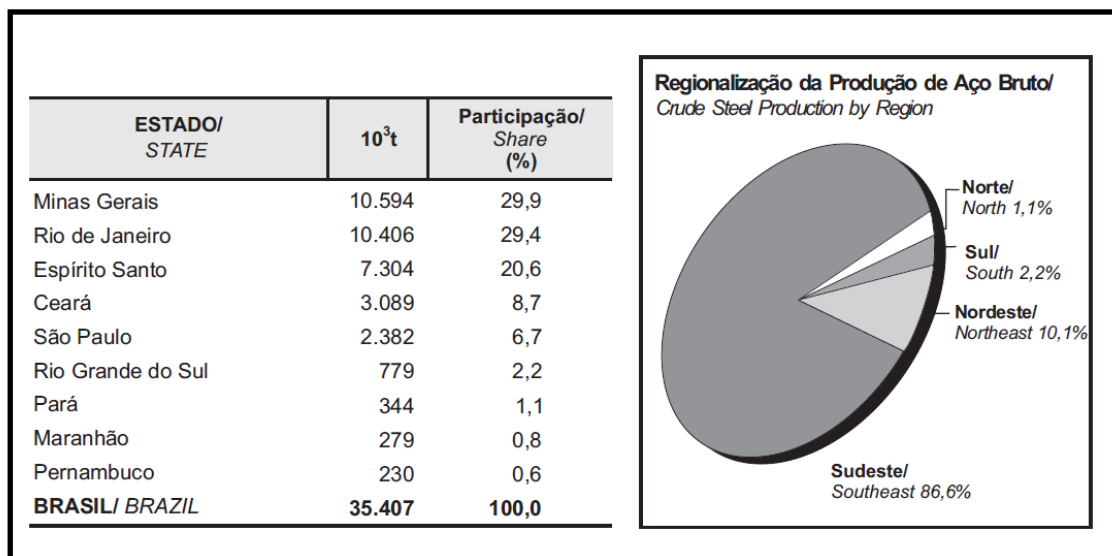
| ESTADO/ STATE | $10^3$t | Participação/ Share (%) |
|---|---|---|
| Minas Gerais | 10.594 | 29,9 |
| Rio de Janeiro | 10.406 | 29,4 |
| Espírito Santo | 7.304 | 20,6 |
| Ceará | 3.089 | 8,7 |
| São Paulo | 2.382 | 6,7 |
| Rio Grande do Sul | 779 | 2,2 |
| Pará | 344 | 1,1 |
| Maranhão | 279 | 0,8 |
| Pernambuco | 230 | 0,6 |
| BRASIL/ BRAZIL | 35.407 | 100,0 |

Regionalização da Produção de Aço Bruto/
Crude Steel Production by Region

Norte/
North 1,1%

Sul/
South 2,2%

Nordeste/
Northeast 10,1%

Sudeste/
Southeast 86,6%